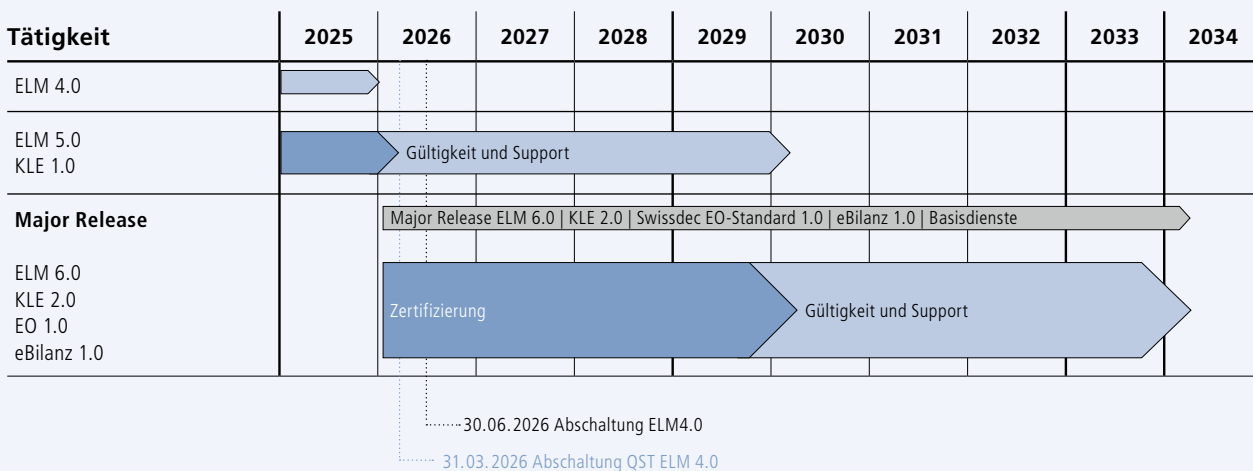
| Tätigkeit | 2025 | 2026 | 2027 | 2028 | 2029 | 2030 | 2031 | 2032 | 2033 | 2034 |
|---|---|---|---|---|---|---|---|---|---|---|
| ELM 4.0 | | | | | | | | | | |
| ELM 5.0 KLE 1.0 | | Gültigkeit und Support | | | | | | | | |
| **Major Release** | | Major Release ELM 6.0 \| KLE 2.0 \| Swissdec EO-Standard 1.0 \| eBilanz 1.0 \| Basisdienste | | | | | | | | |
| ELM 6.0 KLE 2.0 EO 1.0 eBilanz 1.0 | | Zertifizierung | | | | Gültigkeit und Support | | | | |

30.06.2026 Abschaltung ELM4.0

31.03.2026 Abschaltung QST ELM 4.0